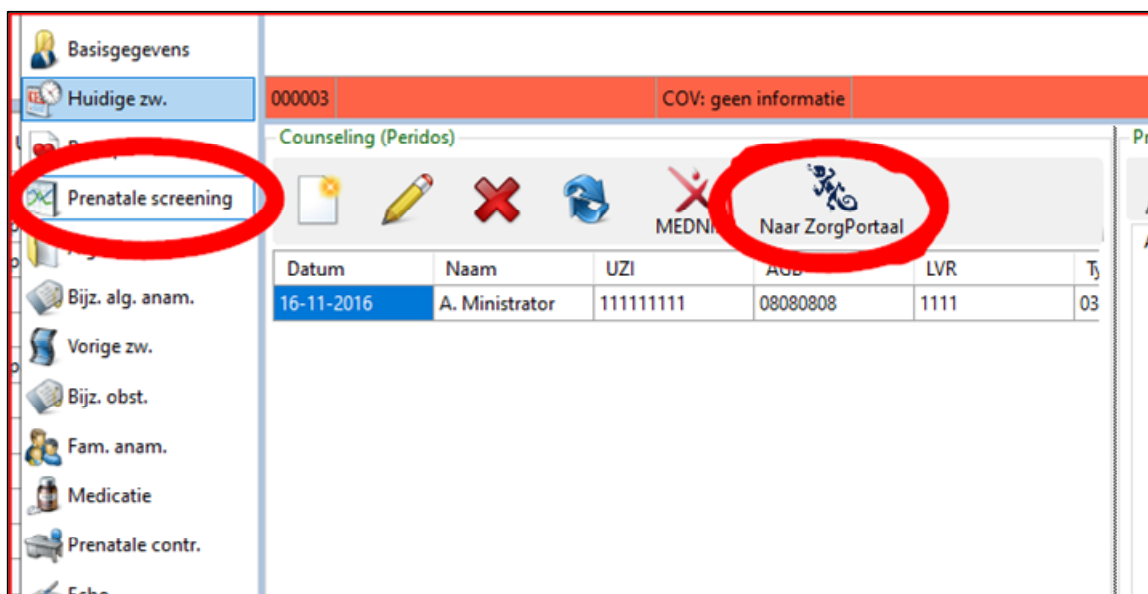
Basisgegevens
Huidige zw.
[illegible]
Prenatale screening
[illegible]
Bijz. alg. anam.
Vorige zw.
Bijz. obst.
Fam. anam.
Medicatie
Prenatale contr.
Echo

000003 | COV: geen informatie

Counseling (Peridos)

MEDNI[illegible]
Naar ZorgPortaal

| Datum | Naam | UZI | AGB | LVR | Ty |
|---|---|---|---|---|---|
| 16-11-2016 | A. Ministrator | 111111111 | 08080808 | 1111 | 03 |

Pr